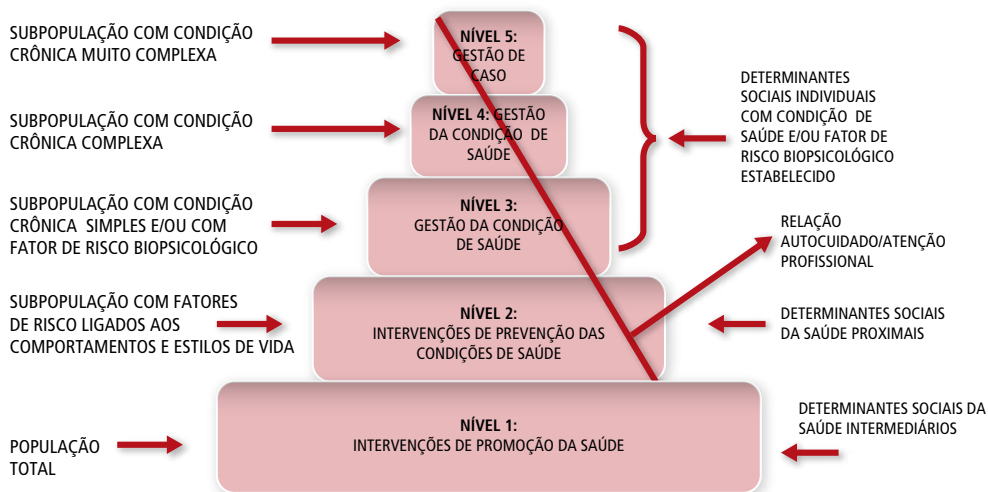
SUBPOPULAÇÃO COM CONDIÇÃO CRÔNICA MUITO COMPLEXA

NÍVEL 5: GESTÃO DE CASO

SUBPOPULAÇÃO COM CONDIÇÃO CRÔNICA COMPLEXA

NÍVEL 4: GESTÃO DA CONDIÇÃO DE SAÚDE

DETERMINANTES SOCIAIS INDIVIDUAIS COM CONDIÇÃO DE SAÚDE E/OU FATOR DE RISCO BIOPSICOLÓGICO ESTABELECIDO

SUBPOPULAÇÃO COM CONDIÇÃO CRÔNICA SIMPLES E/OU COM FATOR DE RISCO BIOPSICOLÓGICO

NÍVEL 3: GESTÃO DA CONDIÇÃO DE SAÚDE

RELAÇÃO AUTOCUIDADO/ATENÇÃO PROFISSIONAL

SUBPOPULAÇÃO COM FATORES DE RISCO LIGADOS AOS COMPORTAMENTOS E ESTILOS DE VIDA

NÍVEL 2: INTERVENÇÕES DE PREVENÇÃO DAS CONDIÇÕES DE SAÚDE

DETERMINANTES SOCIAIS DA SAÚDE PROXIMAIS

POPULAÇÃO TOTAL

NÍVEL 1: INTERVENÇÕES DE PROMOÇÃO DA SAÚDE

DETERMINANTES SOCIAIS DA SAÚDE INTERMEDIÁRIOS